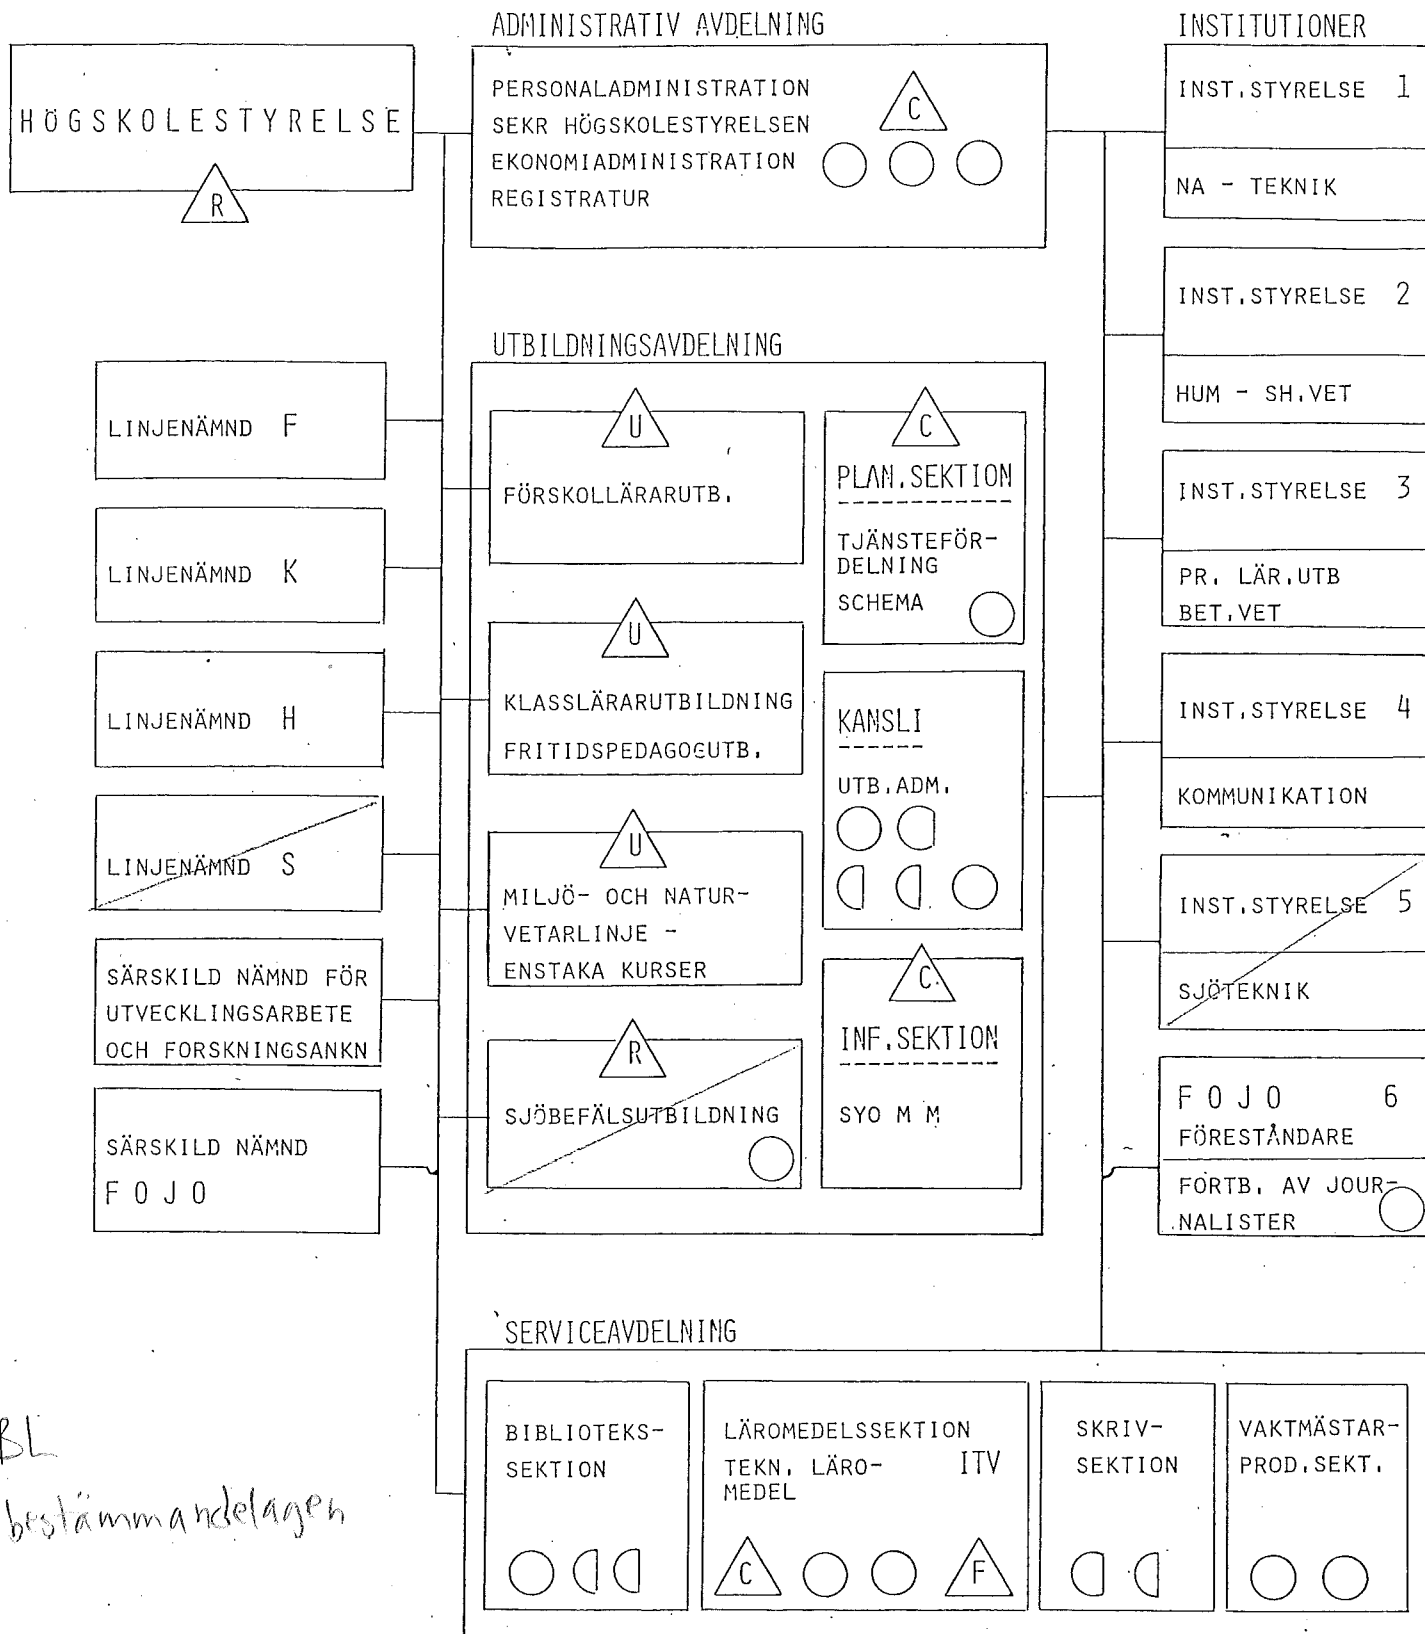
HÖGSKOLESTYRELSE

R

ADMINISTRATIV AVDELNING

PERSONALADMINISTRATION
SEKR HÖGSKOLESTYRELSEN
EKONOMIADMINISTRATION
REGISTRATUR

C

INSTITUTIONER

INST.STYRELSE 1

NA - TEKNIK

INST.STYRELSE 2

HUM - SH.VET

INST.STYRELSE 3

PR. LÄR.UTB
BET.VET

INST.STYRELSE 4

KOMMUNIKATION

INST.STYRELSE 5

SJÖTEKNIK

F O J O 6
FÖRESTÅNDARE

FORTB. AV JOURNALISTER

UTBILDNINGSAVDELNING

LINJENÄMND F

LINJENÄMND K

LINJENÄMND H

LINJENÄMND S

SÄRSKILD NÄMND FÖR UTVECKLINGSARBETE OCH FORSKNINGSANKN

SÄRSKILD NÄMND
F O J O

U

FÖRSKOLLÄRARUTB.

U

KLASSLÄRARUTBILDNING
FRITIDSPEDAGOGUTB.

U

MILJÖ- OCH NATURVETARLINJE -
ENSTAKA KURSER

R

SJÖBEFÄLSUTBILDNING

C

PLAN.SEKTION

TJÄNSTEFÖRDELNING
SCHEMA

KANSLI

UTB.ADM.

C

INF.SEKTION

SYO M M

SERVICEAVDELNING

BIBLIOTEKSSEKTION

LÄROMEDELSSEKTION
TEKN. LÄROMEDEL ITV

C

F

SKRIVSEKTION

VAKTMÄSTARPROD.SEKT.

BL
bestämmandelagen